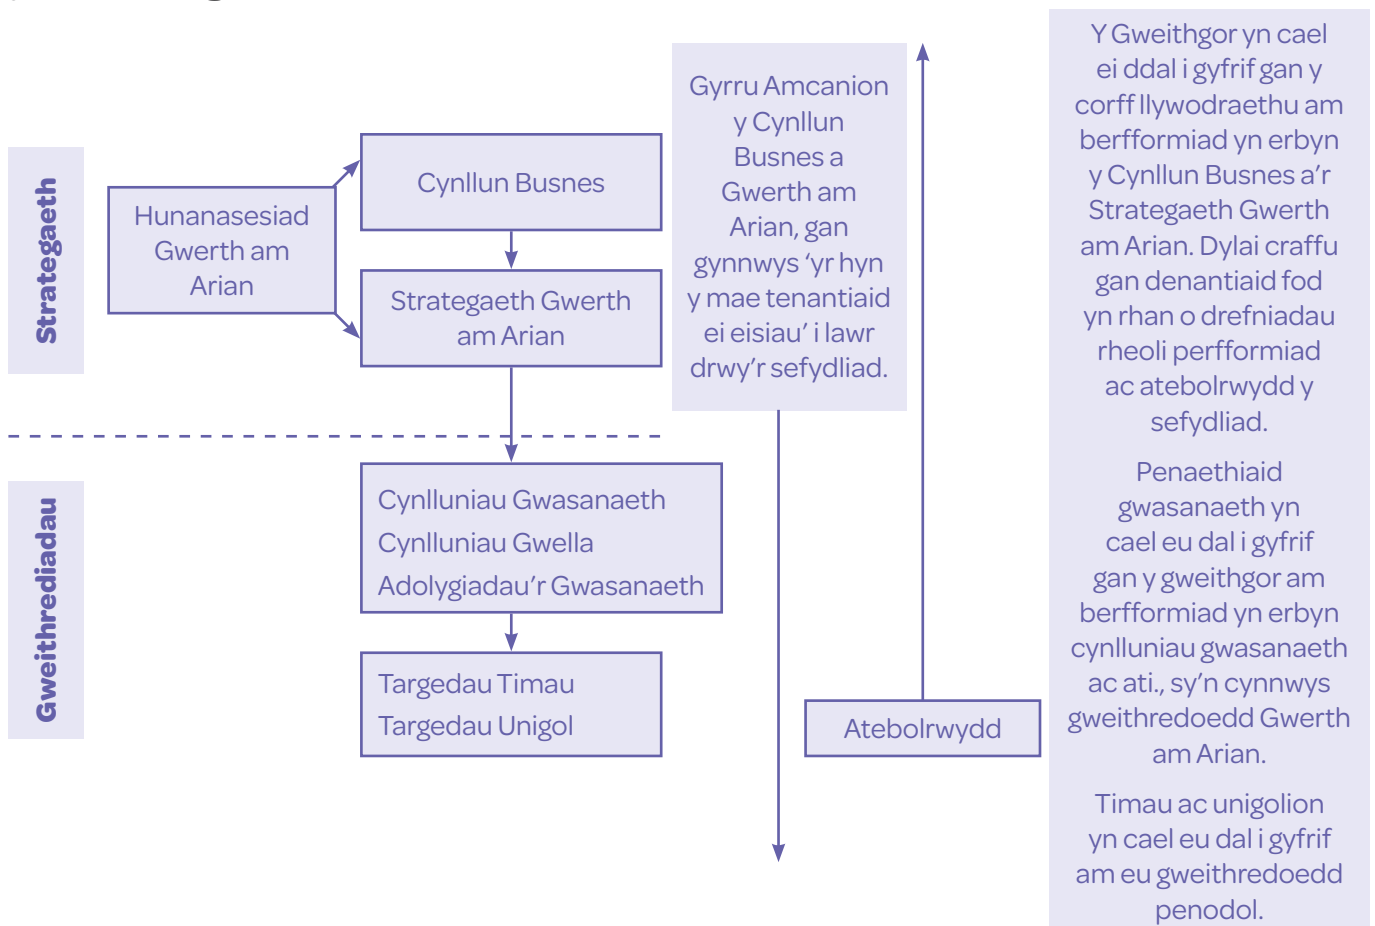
Strategaeth

Hunanasesiad Gwerth am Arian

Cynllun Busnes

Strategaeth Gwerth am Arian

Gweithrediadau

Cynlluniau Gwasanaeth
Cynlluniau Gwella
Adolygiadau'r Gwasanaeth

Targedau Timau
Targedau Unigol

Gyrru Amcanion y Cynllun Busnes a Gwerth am Arian, gan gynnwys 'yr hyn y mae tenantiaid ei eisiau' i lawr drwy'r sefydliad.

Atebolrwydd

Y Gweithgor yn cael ei ddal i gyfrif gan y corff llywodraethu am berfformiad yn erbyn y Cynllun Busnes a'r Strategaeth Gwerth am Arian. Dylai craffu gan denantiaid fod yn rhan o drefniadau rheoli perfformiad ac atebolrwydd y sefydliad.

Penaethiaid gwasanaeth yn cael eu dal i gyfrif gan y gweithgor am berfformiad yn erbyn cynlluniau gwasanaeth ac ati., sy'n cynnwys gweithredoedd Gwerth am Arian.

Timau ac unigolion yn cael eu dal i gyfrif am eu gweithredoedd penodol.